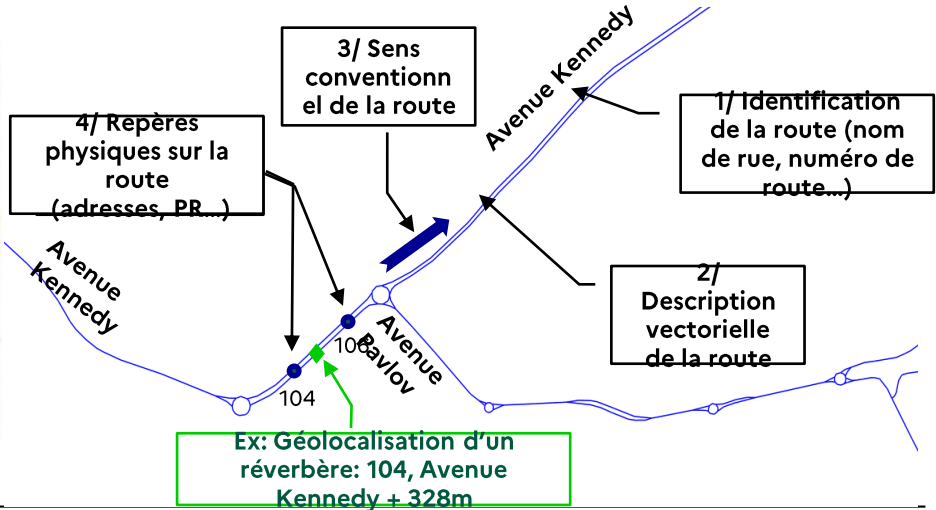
3/ Sens conventionnel de la route

Avenue Kennedy

1/ Identification de la route (nom de rue, numéro de route…)

4/ Repères physiques sur la route (adresses, PR…)

Avenue Kennedy

2/ Description vectorielle de la route

106

Avenue Pavlov

104

Ex: Géolocalisation d'un réverbère: 104, Avenue Kennedy + 328m